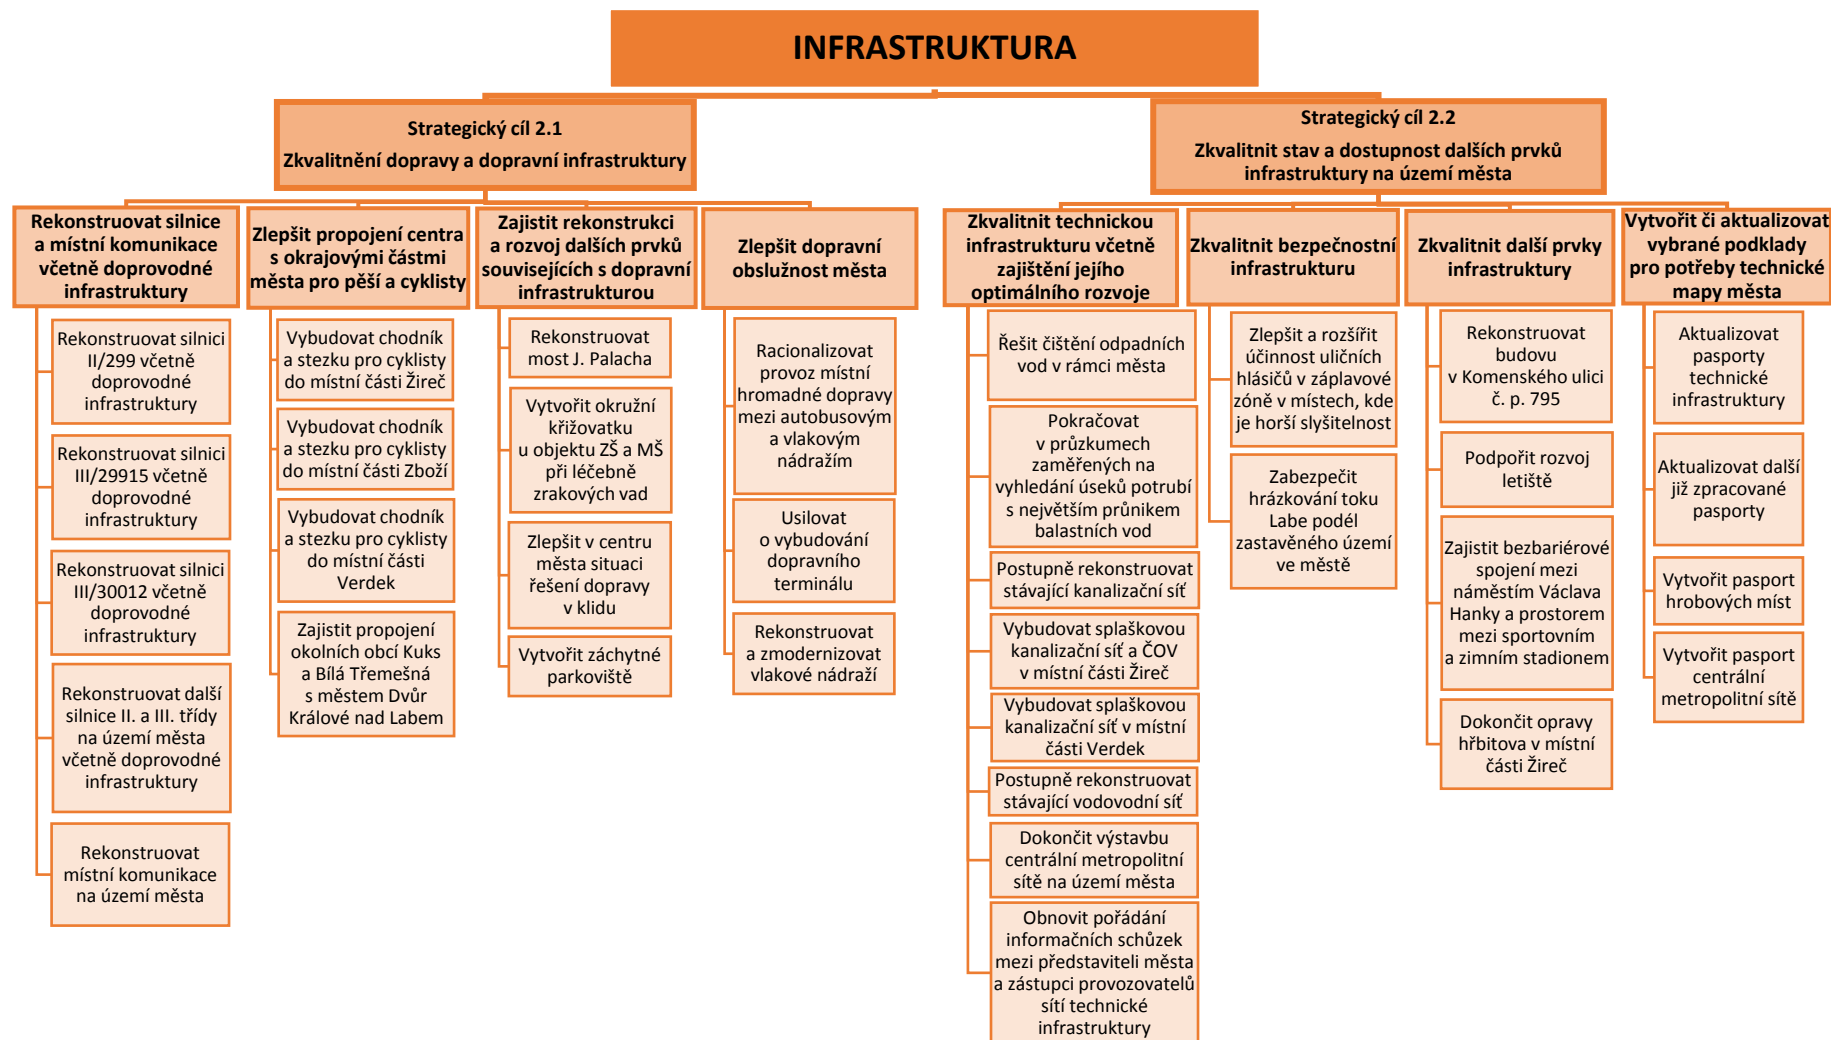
INFRASTRUKTURA

Strategický cíl 2.1
Zkvalitnění dopravy a dopravní infrastruktury

Rekonstruovat silnice a místní komunikace včetně doprovodné infrastruktury

Rekonstruovat silnici II/299 včetně doprovodné infrastruktury

Rekonstruovat silnici III/29915 včetně doprovodné infrastruktury

Rekonstruovat silnici III/30012 včetně doprovodné infrastruktury

Rekonstruovat další silnice II. a III. třídy na území města včetně doprovodné infrastruktury

Rekonstruovat místní komunikace na území města

Zlepšit propojení centra s okrajovými částmi města pro pěší a cyklisty

Vybudovat chodník a stezku pro cyklisty do místní části Žireč

Vybudovat chodník a stezku pro cyklisty do místní části Zboží

Vybudovat chodník a stezku pro cyklisty do místní části Verdek

Zajistit propojení okolních obcí Kuks a Bílá Třemešná s městem Dvůr Králové nad Labem

Zajistit rekonstrukci a rozvoj dalších prvků souvisejících s dopravní infrastrukturou

Rekonstruovat most J. Palacha

Vytvořit okružní křižovatku u objektu ZŠ a MŠ při léčebně zrakových vad

Zlepšit v centru města situaci řešení dopravy v klidu

Vytvořit záchytné parkoviště

Zlepšit dopravní obslužnost města

Racionalizovat provoz místní hromadné dopravy mezi autobusovým a vlakovým nádražím

Usilovat o vybudování dopravního terminálu

Rekonstruovat a zmodernizovat vlakové nádraží

Strategický cíl 2.2
Zkvalitnit stav a dostupnost dalších prvků infrastruktury na území města

Zkvalitnit technickou infrastrukturu včetně zajištění jejího optimálního rozvoje

Řešit čištění odpadních vod v rámci města

Pokračovat v průzkumech zaměřených na vyhledání úseků potrubí s největším průnikem balastních vod

Postupně rekonstruovat stávající kanalizační síť

Vybudovat splaškovou kanalizační síť a ČOV v místní části Žireč

Vybudovat splaškovou kanalizační síť v místní části Verdek

Postupně rekonstruovat stávající vodovodní síť

Dokončit výstavbu centrální metropolitní sítě na území města

Obnovit pořádání informačních schůzek mezi představiteli města a zástupci provozovatelů sítí technické infrastruktury

Zkvalitnit bezpečnostní infrastrukturu

Zlepšit a rozšířit účinnost uličních hlásičů v záplavové zóně v místech, kde je horší slyšitelnost

Zabezpečit hrázkování toku Labe podél zastavěného území ve městě

Zkvalitnit další prvky infrastruktury

Rekonstruovat budovu v Komenského ulici č. p. 795

Podpořit rozvoj letiště

Zajistit bezbariérové spojení mezi náměstím Václava Hanky a prostorem mezi sportovním a zimním stadionem

Dokončit opravy hřbitova v místní části Žireč

Vytvořit či aktualizovat vybrané podklady pro potřeby technické mapy města

Aktualizovat pasporty technické infrastruktury

Aktualizovat další již zpracované pasporty

Vytvořit pasport hrobových míst

Vytvořit pasport centrální metropolitní sítě